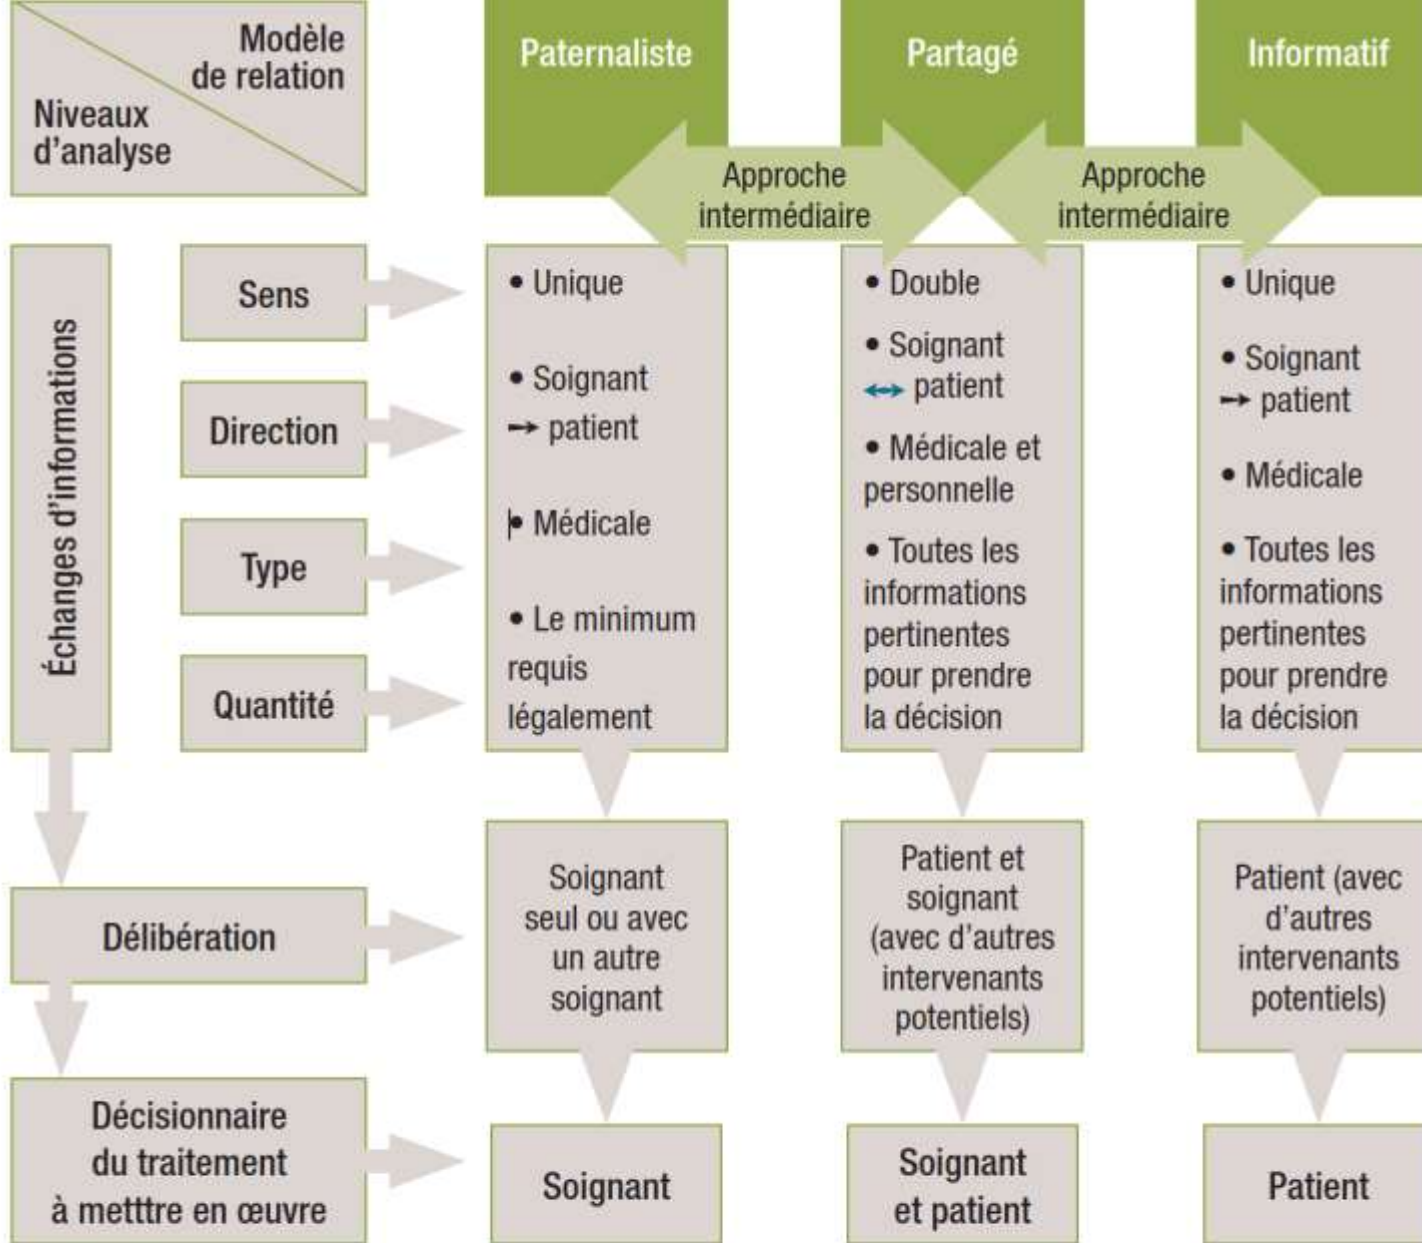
Modèle de relation
Niveaux d'analyse

| Modèle de relation / Niveaux d'analyse | | Paternaliste | Partagé | Informatif |
|---|---|---|---|---|
| | | Approche intermédiaire | | Approche intermédiaire |
| Échanges d'informations | Sens | • Unique | • Double | • Unique |
| | Direction | • Soignant → patient | • Soignant ↔ patient | • Soignant → patient |
| | Type | • Médicale | • Médicale et personnelle | • Médicale |
| | Quantité | • Le minimum requis légalement | • Toutes les informations pertinentes pour prendre la décision | • Toutes les informations pertinentes pour prendre la décision |
| Délibération | | Soignant seul ou avec un autre soignant | Patient et soignant (avec d'autres intervenants potentiels) | Patient (avec d'autres intervenants potentiels) |
| Décisionnaire du traitement à metttre en œuvre | | Soignant | Soignant et patient | Patient |